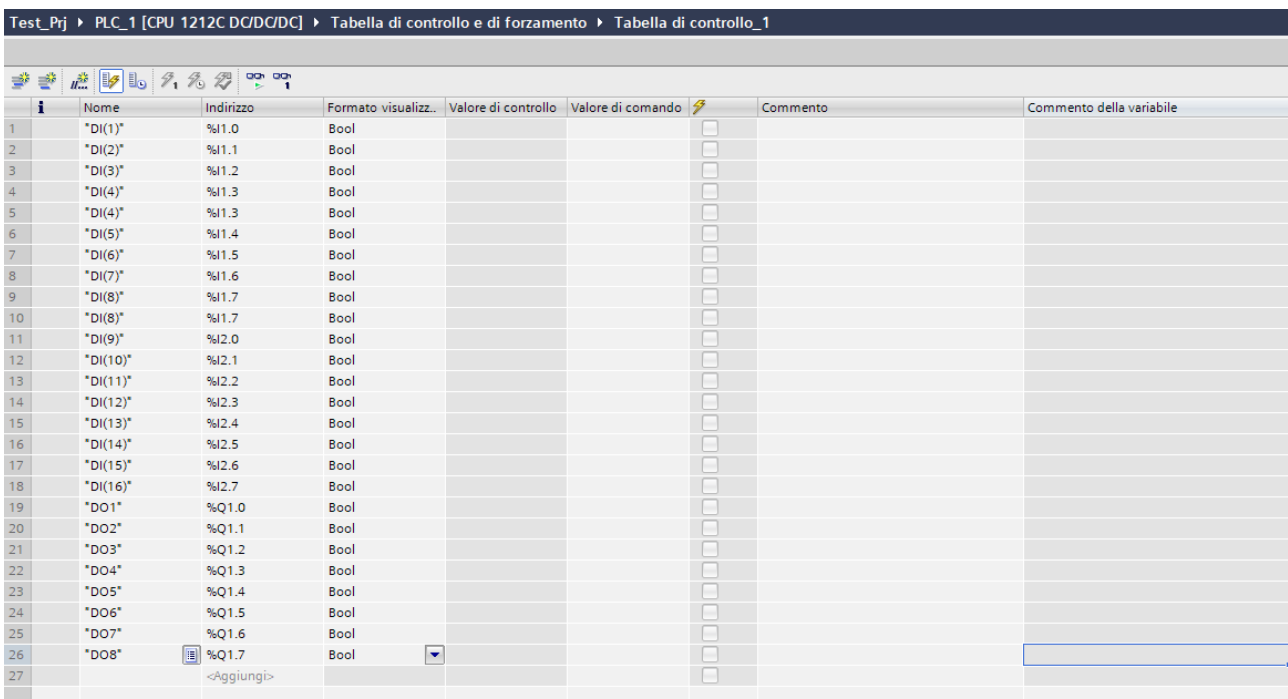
Test_Prj ▸ PLC_1 [CPU 1212C DC/DC/DC] ▸ Tabella di controllo e di forzamento ▸ Tabella di controllo_1

| | i | Nome | Indirizzo | Formato visualizz.. | Valore di controllo | Valore di comando | | Commento | Commento della variabile |
|---|---|---|---|---|---|---|---|---|---|
| 1 | | "DI(1)" | %I1.0 | Bool | | | | | |
| 2 | | "DI(2)" | %I1.1 | Bool | | | | | |
| 3 | | "DI(3)" | %I1.2 | Bool | | | | | |
| 4 | | "DI(4)" | %I1.3 | Bool | | | | | |
| 5 | | "DI(4)" | %I1.3 | Bool | | | | | |
| 6 | | "DI(5)" | %I1.4 | Bool | | | | | |
| 7 | | "DI(6)" | %I1.5 | Bool | | | | | |
| 8 | | "DI(7)" | %I1.6 | Bool | | | | | |
| 9 | | "DI(8)" | %I1.7 | Bool | | | | | |
| 10 | | "DI(8)" | %I1.7 | Bool | | | | | |
| 11 | | "DI(9)" | %I2.0 | Bool | | | | | |
| 12 | | "DI(10)" | %I2.1 | Bool | | | | | |
| 13 | | "DI(11)" | %I2.2 | Bool | | | | | |
| 14 | | "DI(12)" | %I2.3 | Bool | | | | | |
| 15 | | "DI(13)" | %I2.4 | Bool | | | | | |
| 16 | | "DI(14)" | %I2.5 | Bool | | | | | |
| 17 | | "DI(15)" | %I2.6 | Bool | | | | | |
| 18 | | "DI(16)" | %I2.7 | Bool | | | | | |
| 19 | | "DO1" | %Q1.0 | Bool | | | | | |
| 20 | | "DO2" | %Q1.1 | Bool | | | | | |
| 21 | | "DO3" | %Q1.2 | Bool | | | | | |
| 22 | | "DO4" | %Q1.3 | Bool | | | | | |
| 23 | | "DO5" | %Q1.4 | Bool | | | | | |
| 24 | | "DO6" | %Q1.5 | Bool | | | | | |
| 25 | | "DO7" | %Q1.6 | Bool | | | | | |
| 26 | | "DO8" | %Q1.7 | Bool | | | | | |
| 27 | | | <Aggiungi> | | | | | | |